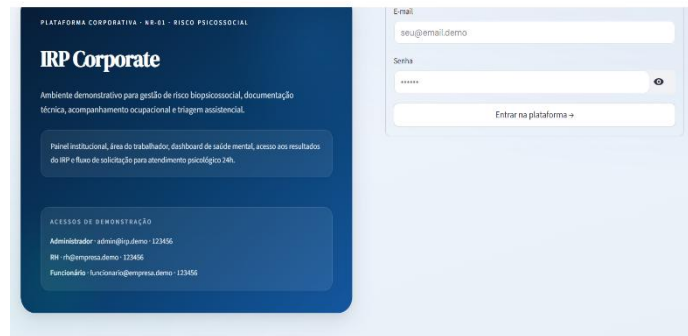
PLATAFORMA CORPORATIVA · NR-01 · RISCO PSICOSSOCIAL

IRP Corporate

Ambiente demonstrativo para gestão de risco biopsicossocial, documentação técnica, acompanhamento ocupacional e triagem assistencial.

Painel institucional, área do trabalhador, dashboard de saúde mental, acesso aos resultados do IRP e fluxo de solicitação para atendimento psicológico 24h.

ACESSOS DE DEMONSTRAÇÃO

Administrador · admin@irp.demo · 123456

RH · rh@empresa.demo · 123456

Funcionário · funcionario@empresa.demo · 123456

E-mail

seu@email.demo

Senha

••••••

Entrar na plataforma →